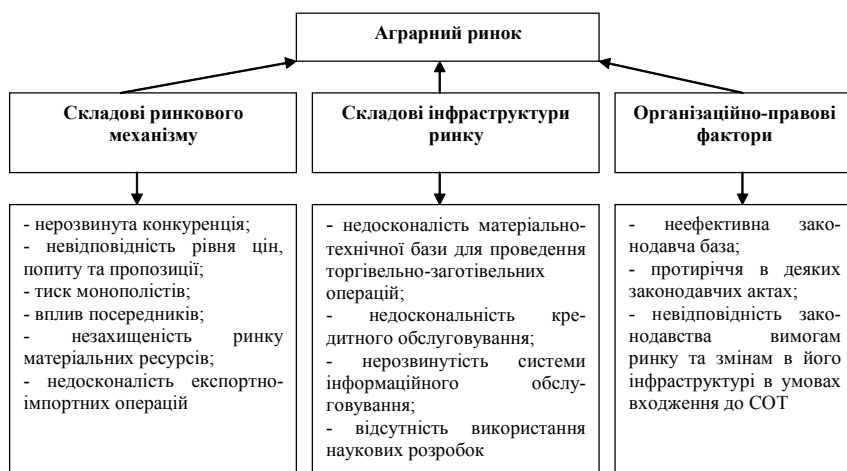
Аграрний ринок

Складові ринкового механізму

Складові інфраструктури ринку

Організаційно-правові фактори

- нерозвинута конкуренція;
- невідповідність рівня цін, попиту та пропозиції;
- тиск монополістів;
- вплив посередників;
- незахищеність ринку матеріальних ресурсів;
- недосконаліcть експортно-імпортних операцій

- недосконалість матеріально-технічної бази для проведення торгівельно-заготівельних операцій;
- недоскональність кредитного обслуговування;
- нерозвинутість системи інформаційного обслуговування;
- відсутність використання наукових розробок

- неефективна законодавча база;
- протиріччя в деяких законодавчих актах;
- невідповідність законодавства вимогам ринку та змінам в його інфраструктурі в умовах входження до СОТ